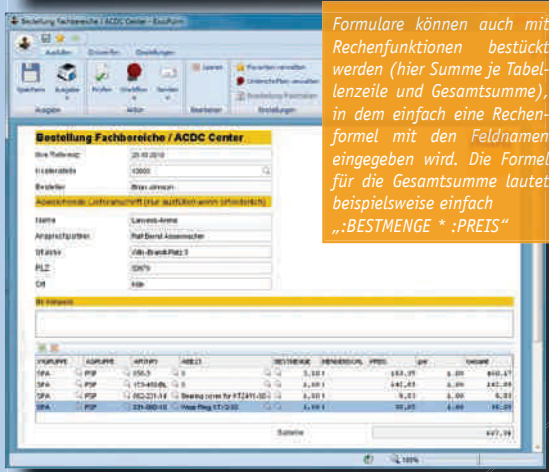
Bestellung Fachbereiche / ACDC Center - EasyForm

Ausfüllen Entwerfen Einstellungen

Speichern Ausgabe Prüfen Workflow Senden Laden Parameter verwalten Unterschriften verwalten Bearbeitung Parameter

Ausgabe Aktion Bearbeiten Einstellungen

Formulare können auch mit Rechenfunktionen bestückt werden (hier Summe je Tabellenzeile und Gesamtsumme), in dem einfach eine Rechenformel mit den Feldnamen eingegeben wird. Die Formel für die Gesamtsumme lautet beispielsweise einfach „:BESTMENGE * :PREIS“

Bestellung Fachbereiche / ACDC Center

Bon Referenz 25.10.2010

Kostenstelle 10000

Besteller Brian Johnson

Abweichende Lieferanschrift (nur ausfüllen wenn erforderlich)

Name Lanxess-Arena

Ansprechpartner Ralf Bernd Assenmacher

Strasse Willi-Brandt-Platz 3

PLZ 50679

Ort Köln

Bemerkung

| WGRUPPE | AGRUPPE | ARTNR | ARBEZ | BESTMENGE | MENGENEINH | PREIS | per | Gesamt |
|---|---|---|---|---|---|---|---|---|
| SPA | PSP | 050.5 | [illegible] | 1,00 | | 160,00 | 1,00 | 160,00 |
| SPA | PSP | 173-450BL | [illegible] | 1,00 | | 142,00 | 1,00 | 142,00 |
| SPA | PSP | 052-221-10 | Bearing cover for FT2411-10 | 1,00 | | 5,00 | 1,00 | 5,00 |
| SPA | PSP | 231-060-10 | Wear Ring FT-2/20 | 1,00 | | 90,00 | 1,00 | 90,00 |

Summe 397,00

100%